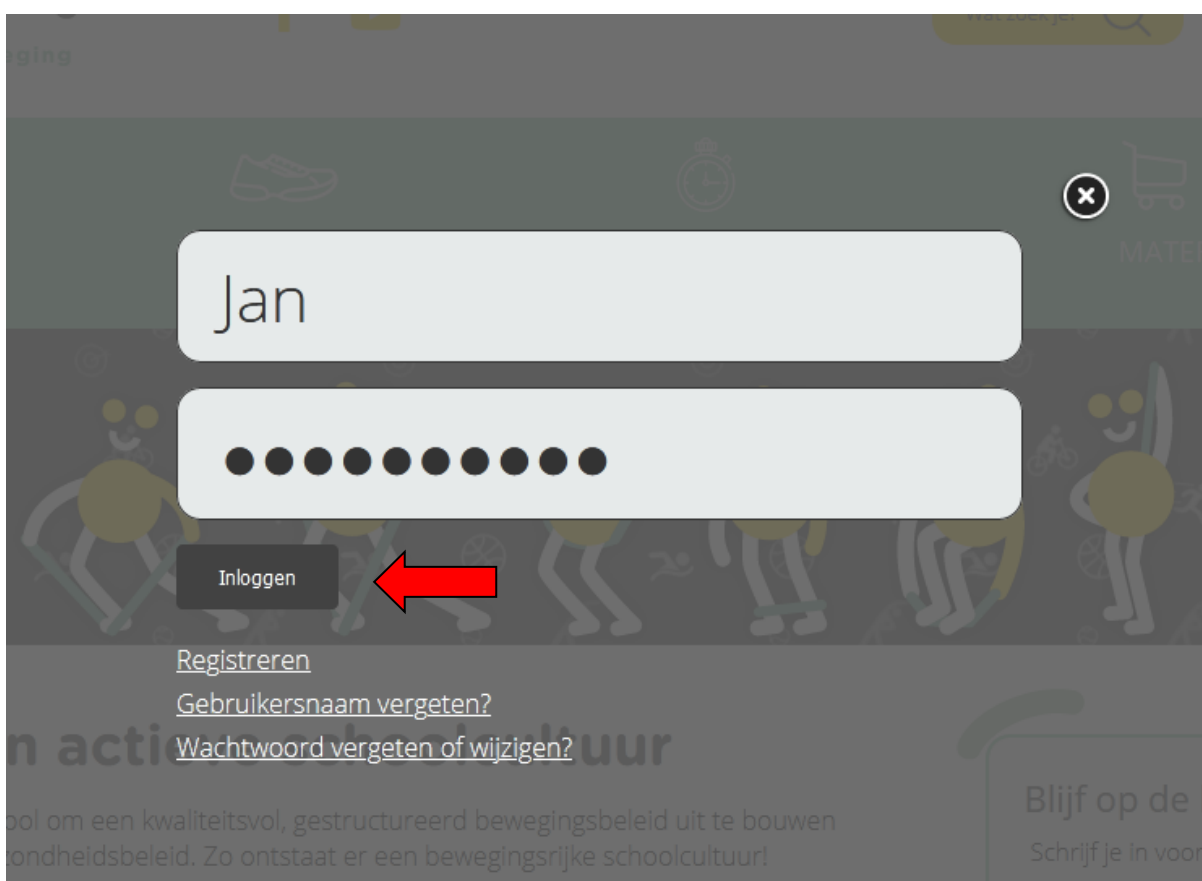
eging

Wat zoek je?

MATE

Jan

●●●●●●●●●●

Inloggen

Registreren
Gebruikersnaam vergeten?
Wachtwoord vergeten of wijzigen?

n actieve schoolcultuur

ool om een kwaliteitsvol, gestructureerd bewegingsbeleid uit te bouwen
ondheidsbeleid. Zo ontstaat er een bewegingsrijke schoolcultuur!

Blijf op de
Schrijf je in voor